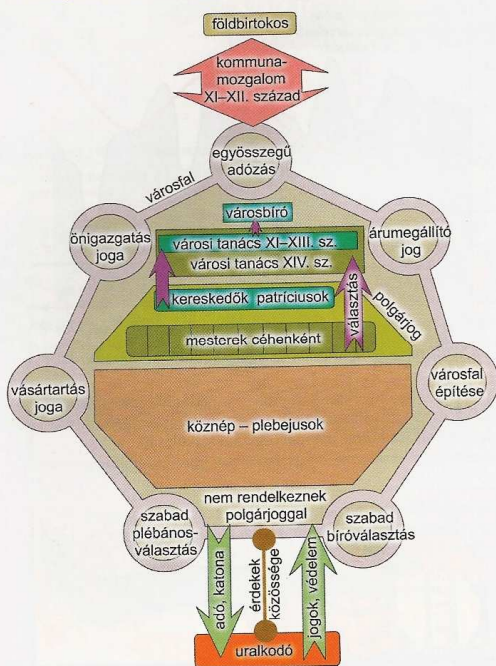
földbirtokos

kommuna-mozgalom XI–XII. század

egyösszegű adózás

városfal

önigazgatás joga

árumegállító jog

városbíró

városi tanács XI–XIII. sz.

városi tanács XIV. sz.

kereskedők patríciusok

választás

polgárjog

mesterek céhenként

vásártartás joga

városfal építése

köznép – plebejusok

nem rendelkeznek polgárjoggal

szabad plébános-választás

szabad bíróválasztás

adó, katona

érdekek közössége

jogok, védelem

uralkodó